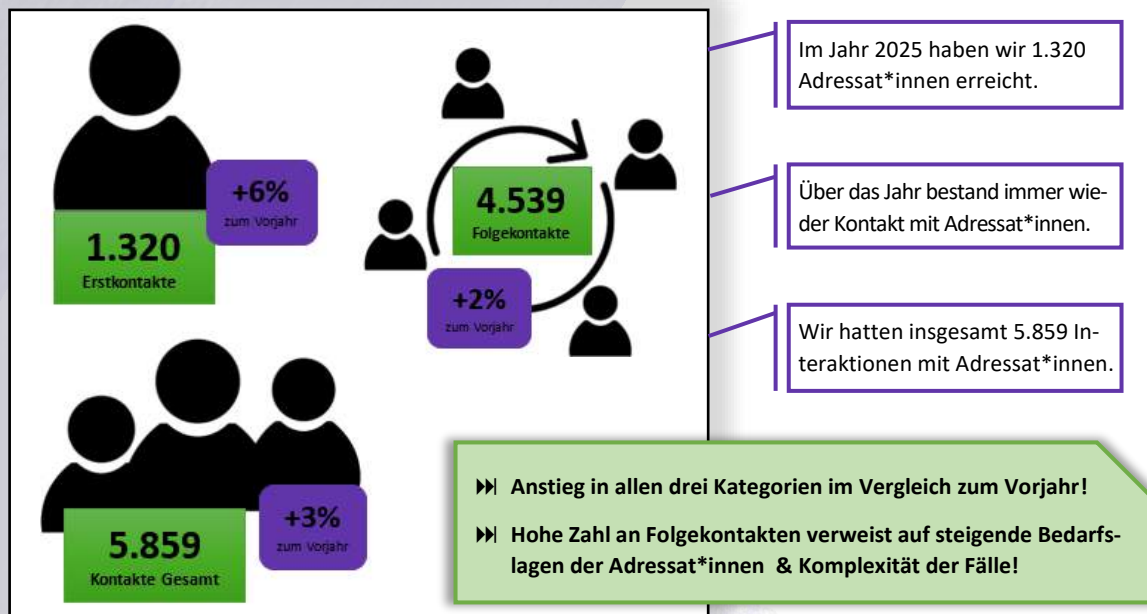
+6%
zum Vorjahr

1.320
Erstkontakte

4.539
Folgekontakte

+2%
zum Vorjahr

5.859
Kontakte Gesamt

+3%
zum Vorjahr

Im Jahr 2025 haben wir 1.320 Adressat*innen erreicht.

Über das Jahr bestand immer wieder Kontakt mit Adressat*innen.

Wir hatten insgesamt 5.859 Interaktionen mit Adressat*innen.

⏭ Anstieg in allen drei Kategorien im Vergleich zum Vorjahr!

⏭ Hohe Zahl an Folgekontakten verweist auf steigende Bedarfslagen der Adressat*innen & Komplexität der Fälle!